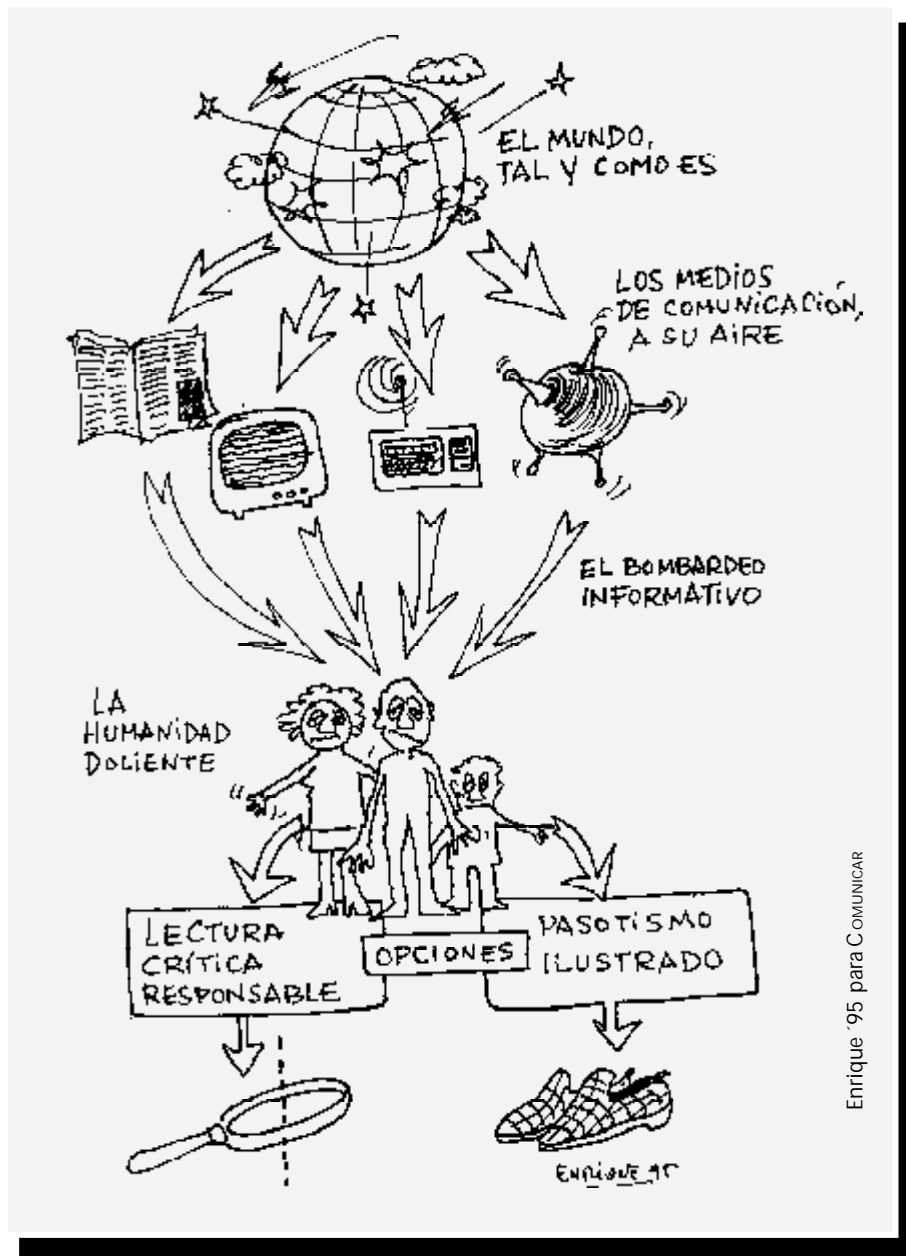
EL MUNDO, TAL Y COMO ES

LOS MEDIOS DE COMUNICACIÓN, A SU AIRE

EL BOMBARDEO INFORMATIVO

LA HUMANIDAD DOLIENTE

LECTURA CRÍTICA RESPONSABLE

OPCIONES

PASOTISMO ILUSTRADO

ENRIQUE 95

Enrique '95 para COMUNICAR